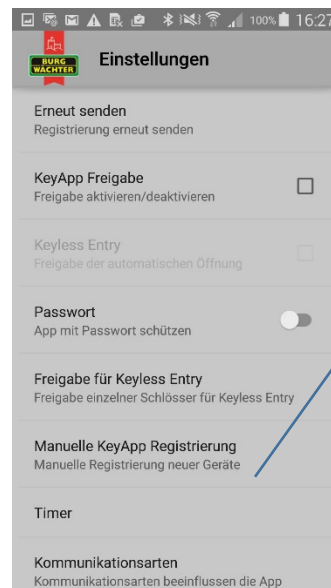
100% 16:27

BURG WÄCHTER

Einstellungen

Erneut senden
Registrierung erneut senden

KeyApp Freigabe
Freigabe aktivieren/deaktivieren

Keyless Entry
Freigabe der automatischen Öffnung

Passwort
App mit Passwort schützen

Freigabe für Keyless Entry
Freigabe einzelner Schlösser für Keyless Entry

Manuelle KeyApp Registrierung
Manuelle Registrierung neuer Geräte

Timer

Kommunikationsarten
Kommunikationsarten beeinflussen die App